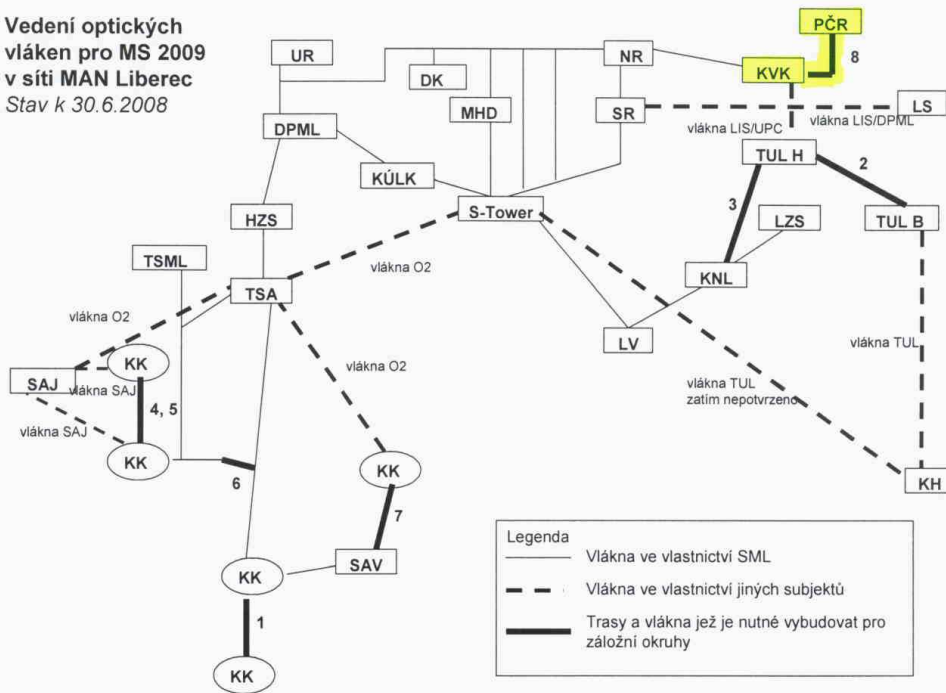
Vedení optických vláken pro MS 2009 v síti MAN Liberec
Stav k 30.6.2008

PČR
8
UR
NR
KVK
DK
MHD
SR
LS
vlákna LIS/UPC
vlákna LIS/DPML
DPML
TUL H
2
KÚLK
S-Tower
3
LZS
TUL B
HZS
TSML
vlákna O2
KNL
TSA
vlákna O2
LV
vlákna TUL
KK
vlákna O2
SAJ
vlákna SAJ
4, 5
vlákna TUL
zatím nepotvrzeno
vlákna SAJ
KK
6
KK
KH
7
KK
SAV
1
KK

Legenda
Vlákna ve vlastnictví SML
Vlákna ve vlastnictví jiných subjektů
Trasy a vlákna jež je nutné vybudovat pro záložní okruhy